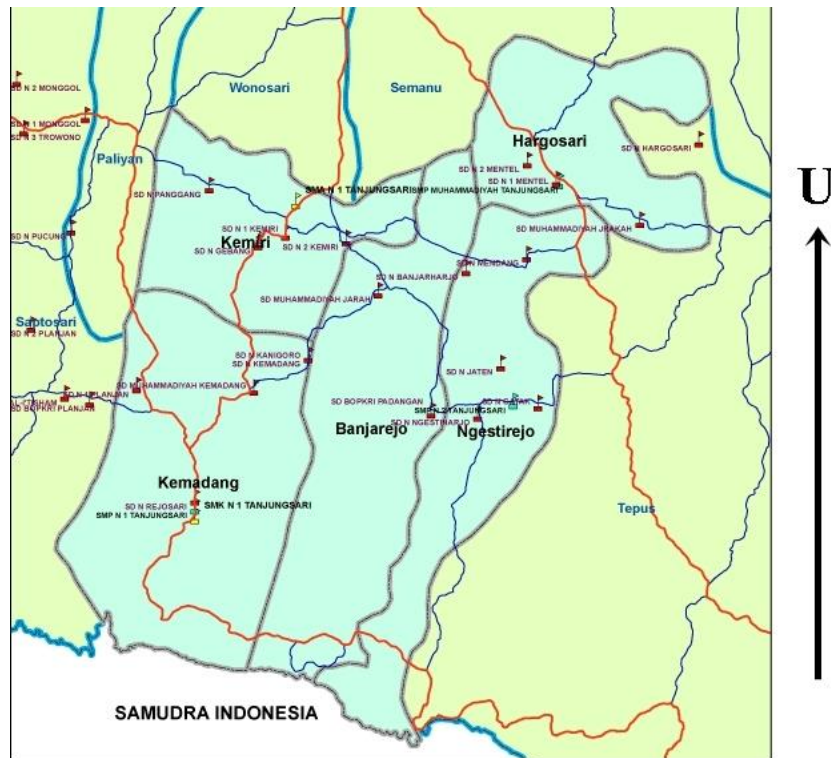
SD N 2 MONGGOL
SD N 1 MONGGOL
SD N 3 TROWONO
Wonosari
Semanu
Hargosari
SD N HARGOSARI
Paliyan
SD N 2 MENTEL
SD N 1 MENTEL
SD N PANGGANG
SMK N 1 TANJUNGSARI
SMP MUHAMMADIYAH TANJUNGSARI
U
SD N PUCUNG
SD N 1 KEMIRI
Kemiri
SD N GEBANG
SD N 2 KEMIRI
SD MUHAMMADIYAH JRAKAH
SD N MENDANG
SD N BANJARHARJO
SD MUHAMMADIYAH JARAH
Saptosari
SD N 2 PLANJAN
SD N KANIGORO
SD N KEMADANG
SD N JATEN
SD N 1 PLANJAN
SD MUHAMMADIYAH KEMADANG
SD BOPKRI PLANJAN
SD BOPKRI PADANGAN
SMP N 2 TANJUNGSARI
SD N CAYAK
SD N NGESTIHARJO
Banjarejo
Ngestirejo
Kemadang
SD N REJOSARI
SMK N 1 TANJUNGSARI
SMP N 1 TANJUNGSARI
Tepus
SAMUDRA INDONESIA